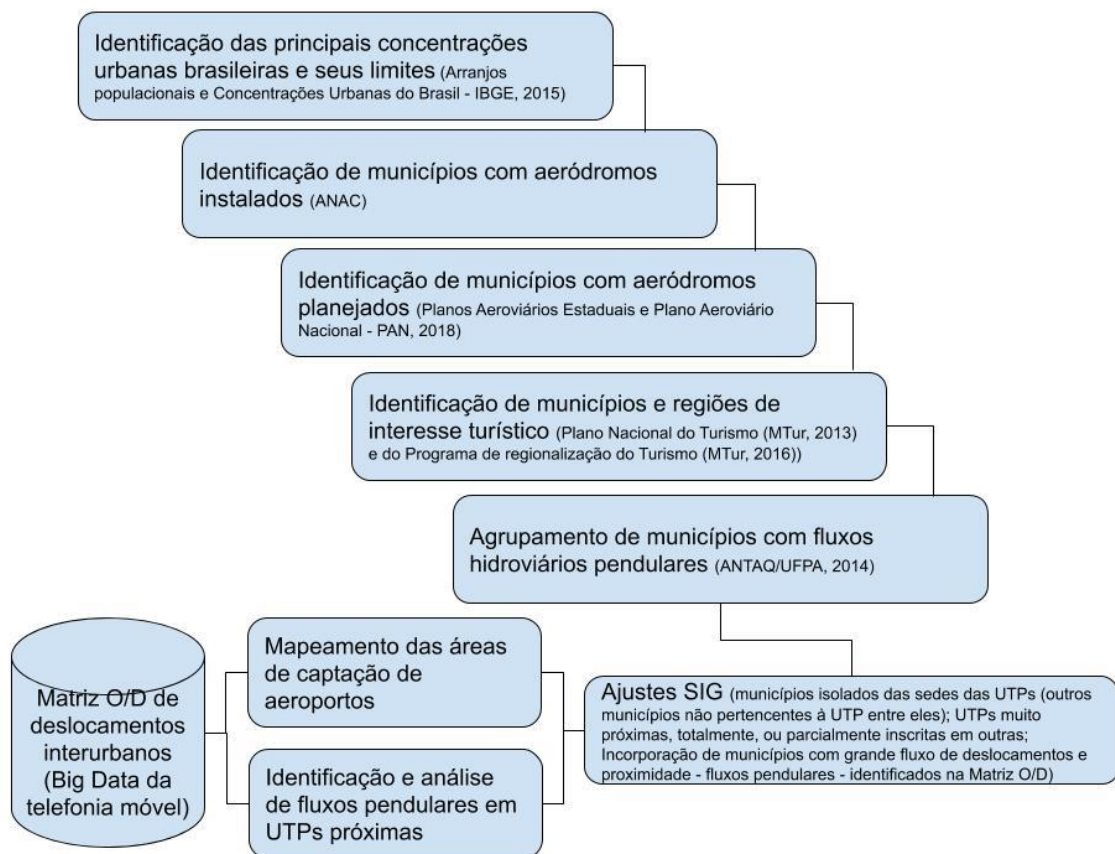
Identificação das principais concentrações urbanas brasileiras e seus limites (Arranjos populacionais e Concentrações Urbanas do Brasil - IBGE, 2015)

Identificação de municípios com aeródromos instalados (ANAC)

Identificação de municípios com aeródromos planejados (Planos Aeroviários Estaduais e Plano Aeroviário Nacional - PAN, 2018)

Identificação de municípios e regiões de interesse turístico (Plano Nacional do Turismo (MTur, 2013) e do Programa de regionalização do Turismo (MTur, 2016))

Agrupamento de municípios com fluxos hidroviários pendulares (ANTAQ/UFPA, 2014)

Matriz O/D de deslocamentos interurbanos (Big Data da telefonia móvel)

Mapeamento das áreas de captação de aeroportos

Identificação e análise de fluxos pendulares em UTPs próximas

Ajustes SIG (municípios isolados das sedes das UTPs (outros municípios não pertencentes à UTP entre eles); UTPs muito próximas, totalmente, ou parcialmente inscritas em outras; Incorporação de municípios com grande fluxo de deslocamentos e proximidade - fluxos pendulares - identificados na Matriz O/D)